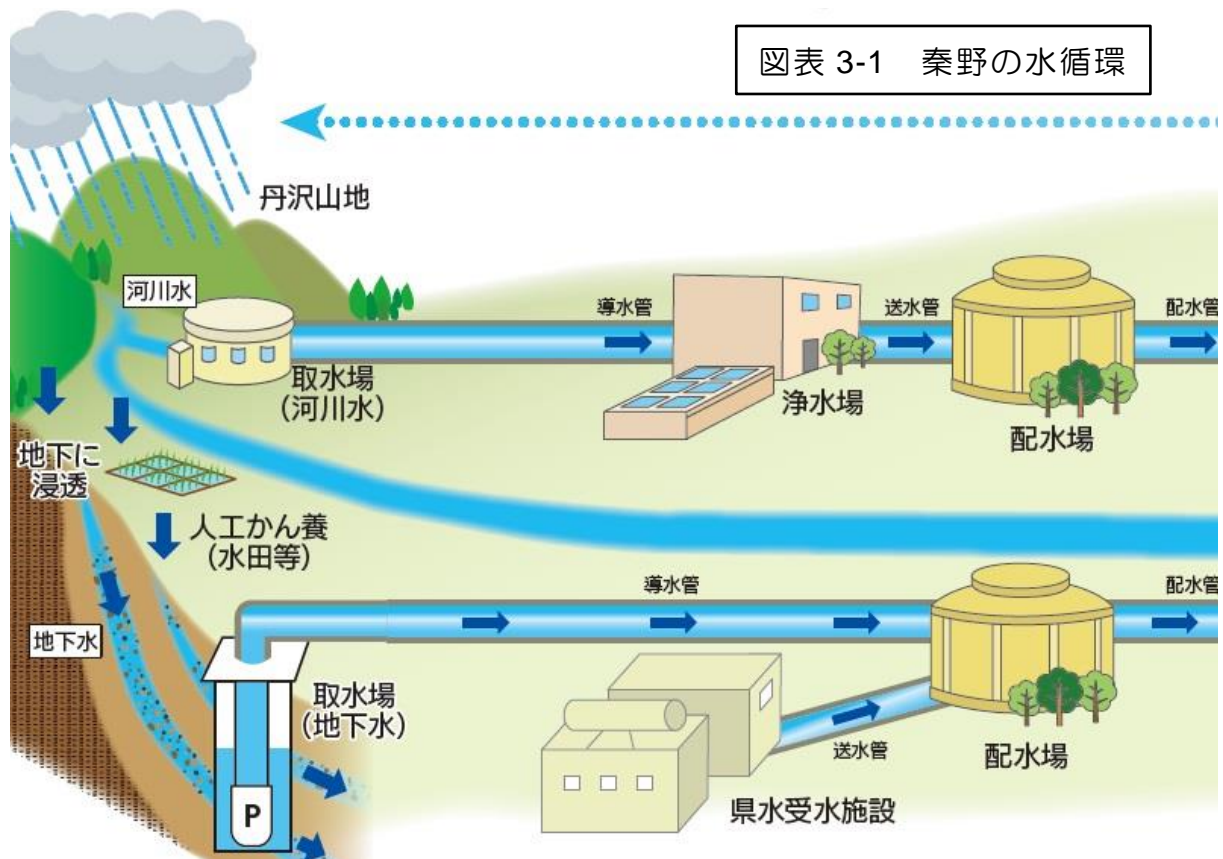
図表 3-1　秦野の水循環

丹沢山地

河川水

取水場
（河川水）

導水管

浄水場

送水管

配水場

配水管

地下に
浸透

人工かん養
（水田等）

地下水

導水管

配水管

取水場
（地下水）

P

送水管

配水場

県水受水施設